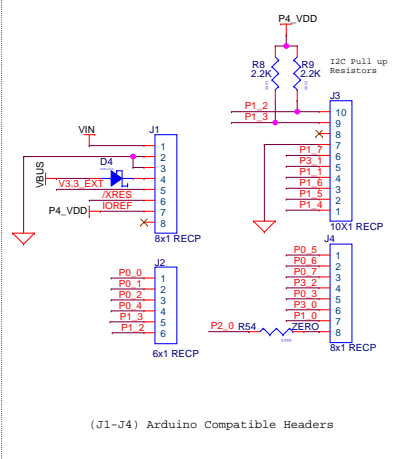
P4_VDD

R8
2.2K

R9
2.2K

I2C Pull up
Resistors

P1_2
P1_3

J3
10
9
8
7
6
5
4
3
2
1

P1_7
P3_1
P1_1
P1_6
P1_5
P1_4

10X1 RECP

VIN
J1
1
2
3
4
5
6
7
8

VBUS
D4
V3.3_EXT
/XRES
IOREF
P4_VDD

8x1 RECP

J2
P0_0
P0_1
P0_2
P0_4
P1_3
P1_2
1
2
3
4
5
6

6x1 RECP

J4
P0_5
P0_6
P0_7
P3_2
P0_3
P3_0
P1_0
1
2
3
4
5
6
7
8

P2_0
R54
ZERO

8x1 RECP

(J1-J4) Arduino Compatible Headers